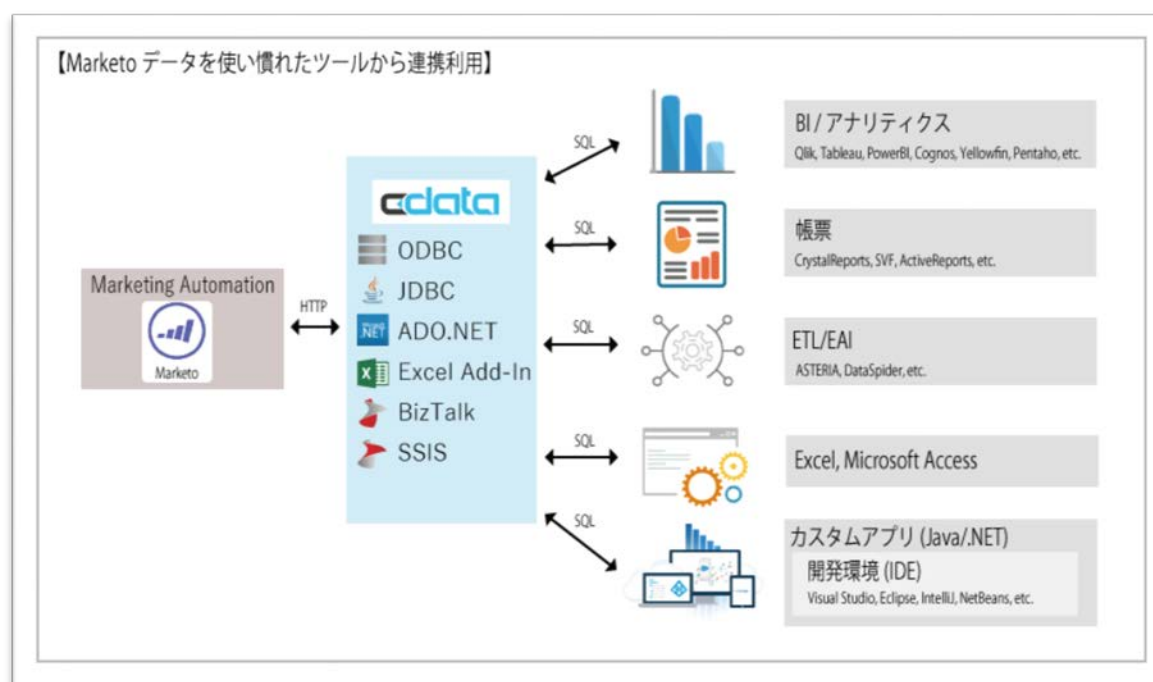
【Marketo データを使い慣れたツールから連携利用】

Marketing Automation

Marketo

HTTP

cdata

ODBC

JDBC

NET ADO.NET

Excel Add-In

BizTalk

SSIS

SQL

SQL

SQL

SQL

SQL

BI / アナリティクス
Qlik, Tableau, PowerBI, Cognos, Yellowfin, Pentaho, etc.

帳票
CrystalReports, SVF, ActiveReports, etc.

ETL/EAI
ASTERIA, DataSpider, etc.

Excel, Microsoft Access

カスタムアプリ (Java/.NET)
開発環境 (IDE)
Visual Studio, Eclipse, IntelliJ, NetBeans, etc.